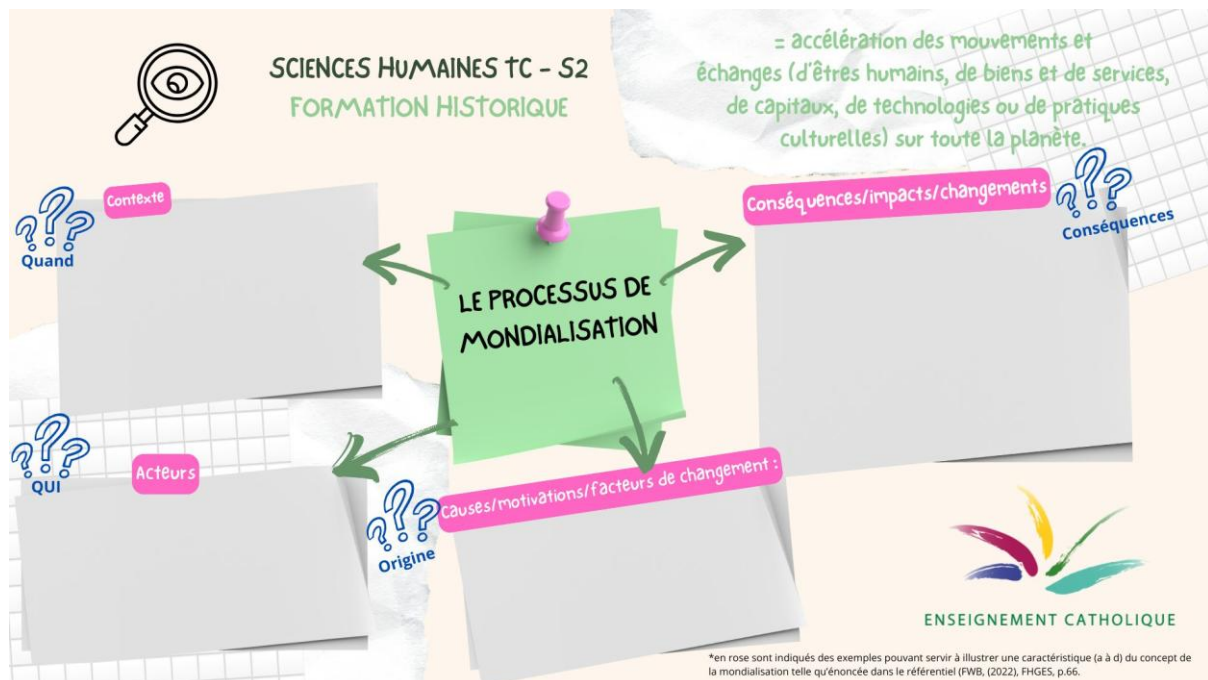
SCIENCES HUMAINES TC - S2
FORMATION HISTORIQUE

= accélération des mouvements et échanges (d'êtres humains, de biens et de services, de capitaux, de technologies ou de pratiques culturelles) sur toute la planète.

Contexte
Quand

LE PROCESSUS DE MONDIALISATION

Conséquences/impacts/changements
Conséquences

Acteurs
QUI

Causes/motivations/facteurs de changement :
Origine

ENSEIGNEMENT CATHOLIQUE

*en rose sont indiqués des exemples pouvant servir à illustrer une caractéristique (a à d) du concept de la mondialisation telle qu'énoncée dans le référentiel (FWB, (2022), FHGES, p.66.